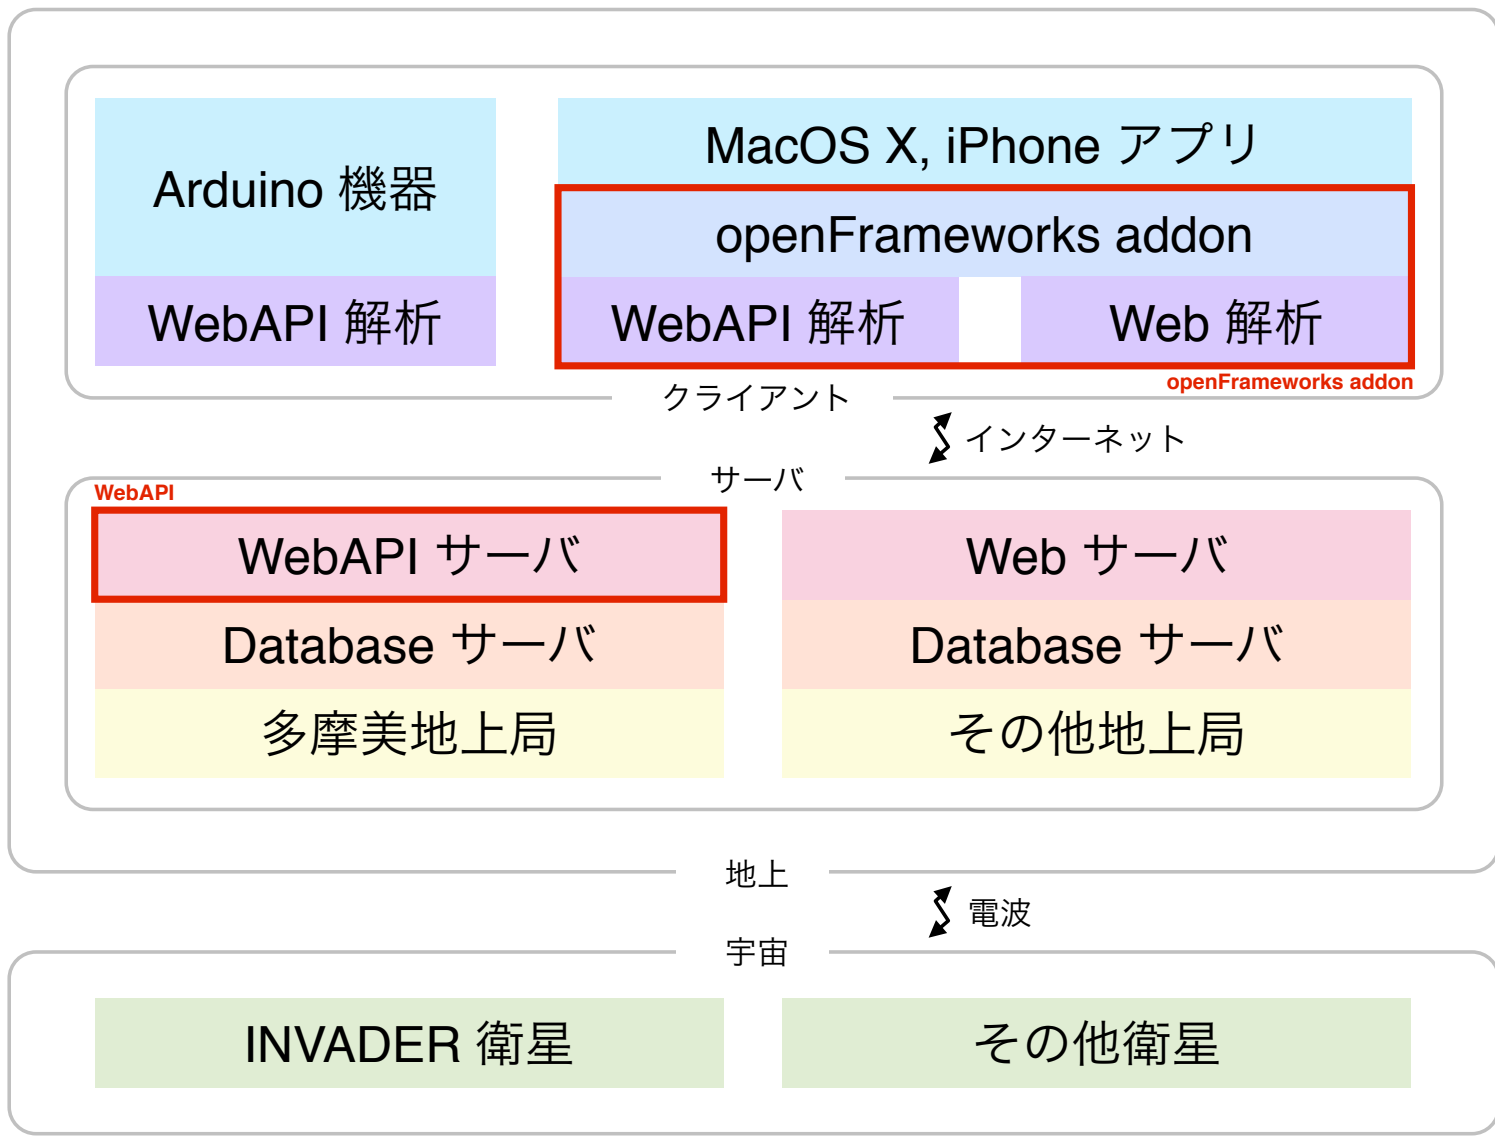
Arduino 機器

WebAPI 解析

MacOS X, iPhone アプリ

openFrameworks addon

WebAPI 解析

Web 解析

openFrameworks addon

クライアント

インターネット

サーバ

WebAPI

WebAPI サーバ

Database サーバ

多摩美地上局

Web サーバ

Database サーバ

その他地上局

地上

電波

宇宙

INVADER 衛星

その他衛星